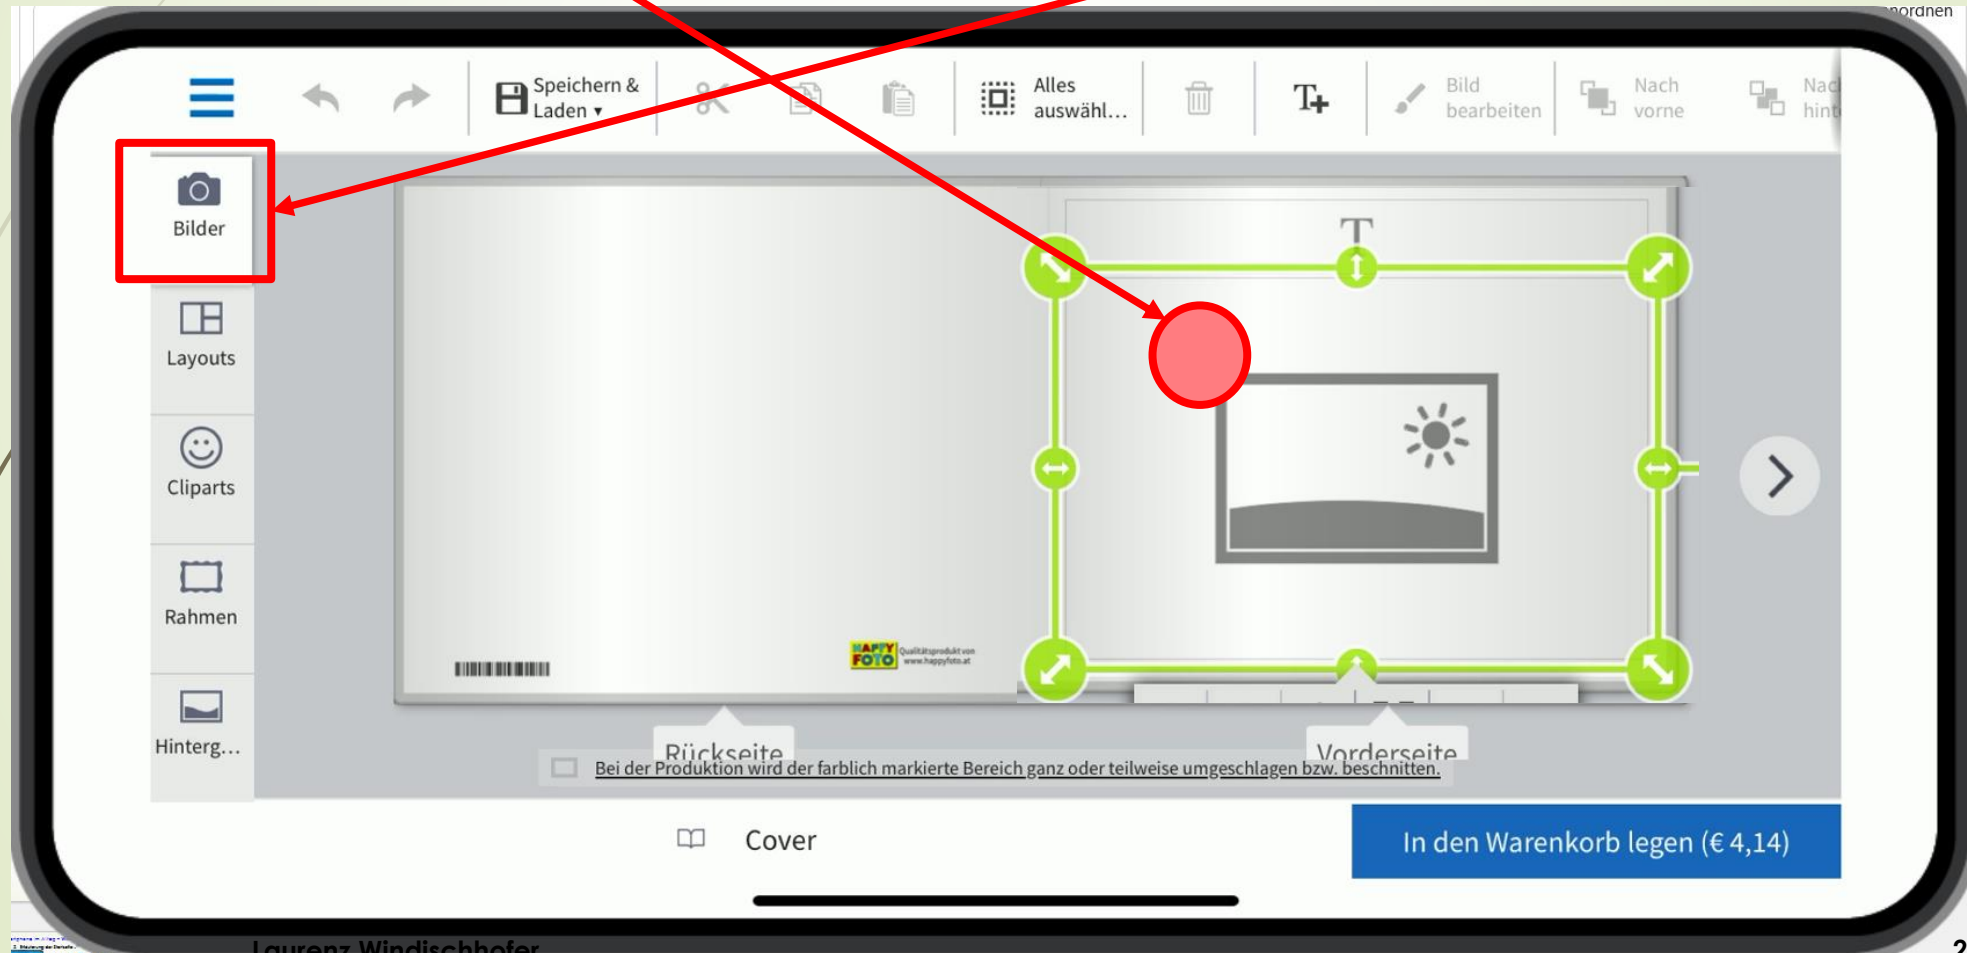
nordnen

Speichern & Laden ▾

Alles auswähl...

Bild bearbeiten

Nach vorne

Nac hint

Bilder

Layouts

Cliparts

Rahmen

Hinterg...

T

HAPPY FOTO Qualitätsprodukt von www.happyfoto.at

Rückseite

Vorderseite

Bei der Produktion wird der farblich markierte Bereich ganz oder teilweise umgeschlagen bzw. beschnitten.

Cover

In den Warenkorb legen (€ 4,14)

Laurenz Windischhofer

2